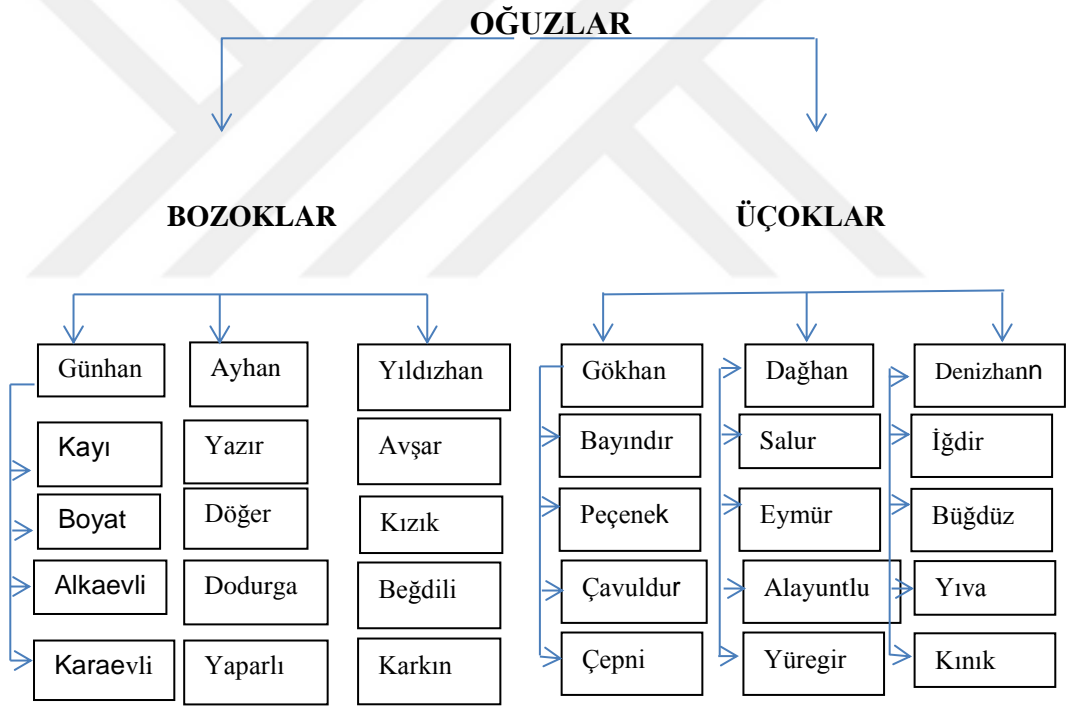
OĞUZLAR

BOZOKLAR

ÜÇOKLAR

Günhan
Kayı
Boyat
Alkaevli
Karaevli

Ayhan
Yazır
Döğer
Dodurga
Yaparlı

Yıldızhan
Avşar
Kızık
Beğdili
Karkın

Gökhan
Bayındır
Peçenek
Çavuldur
Çepni

Dağhan
Salur
Eymür
Alayuntlu
Yüregir

Denizhann
İğdir
Büğdüz
Yıva
Kınık